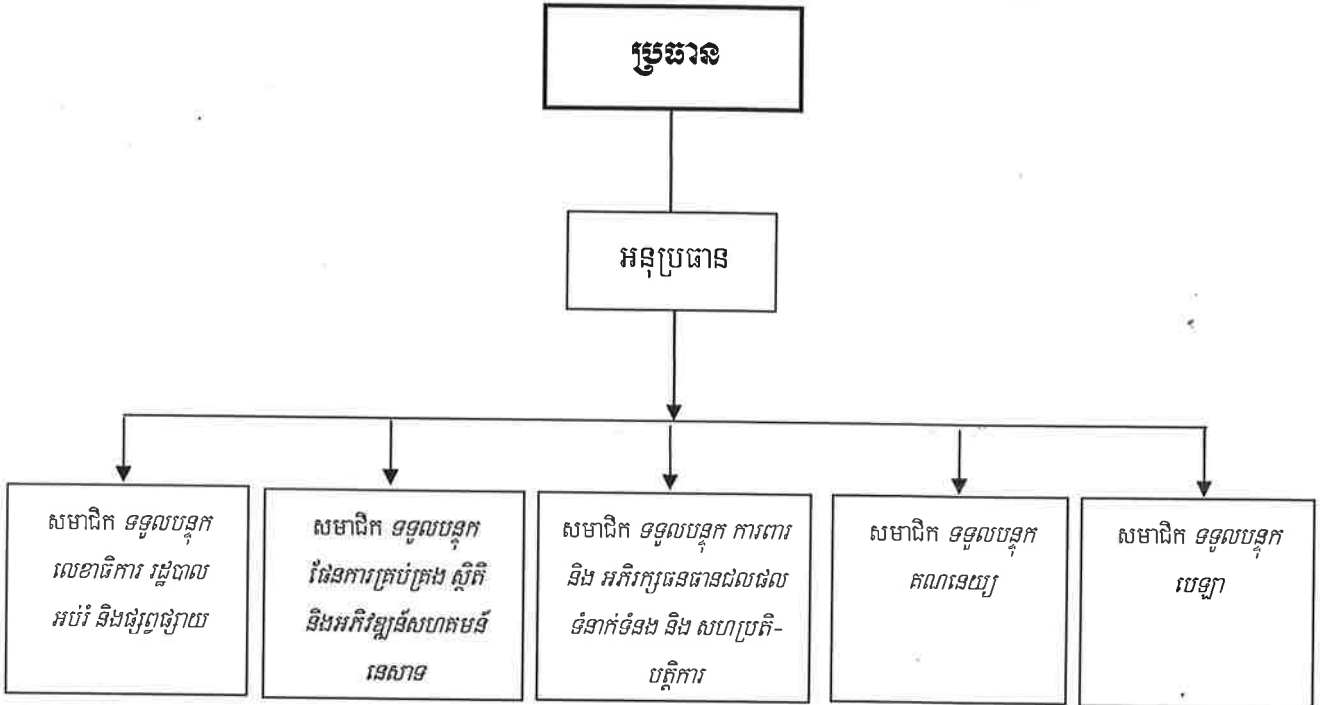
ប្រធាន

អនុប្រធាន

សមាជិក ទទួលបន្ទុក លេខាធិការ រដ្ឋបាល អប់រំ និងផ្សព្វផ្សាយ

សមាជិក ទទួលបន្ទុក ផែនការគ្រប់គ្រង ស្ថិតិ និងអភិវឌ្ឍន៍សហគមន៍ទេសាចរ

សមាជិក ទទួលបន្ទុក ការពារ និង អភិរក្សធនធានជលផល ទំនាក់ទំនង និង សហប្រតិបត្តិការ

សមាជិក ទទួលបន្ទុក គណនេយ្យ

សមាជិក ទទួលបន្ទុក បេឡា